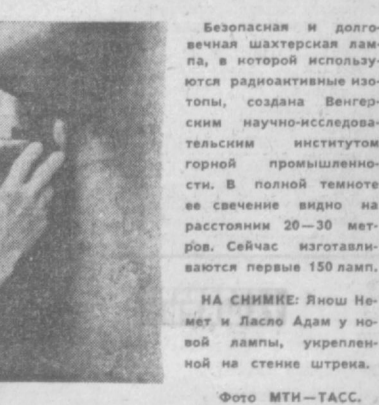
Безопасная и долговечная шахтерская лампа, в которой используются радиоактивные изотопы, создана Венгерским научно-исследовательским институтом горной промышленности. В полной темноте ее свечение видно на расстоянии 20—30 метров. Сейчас изготавливаются первые 150 ламп.

НА СНИМКЕ: Янош Немет и Ласло Адам у новой лампы, укрепленной на стенке штрека.

Фото МТИ—ТАСС.